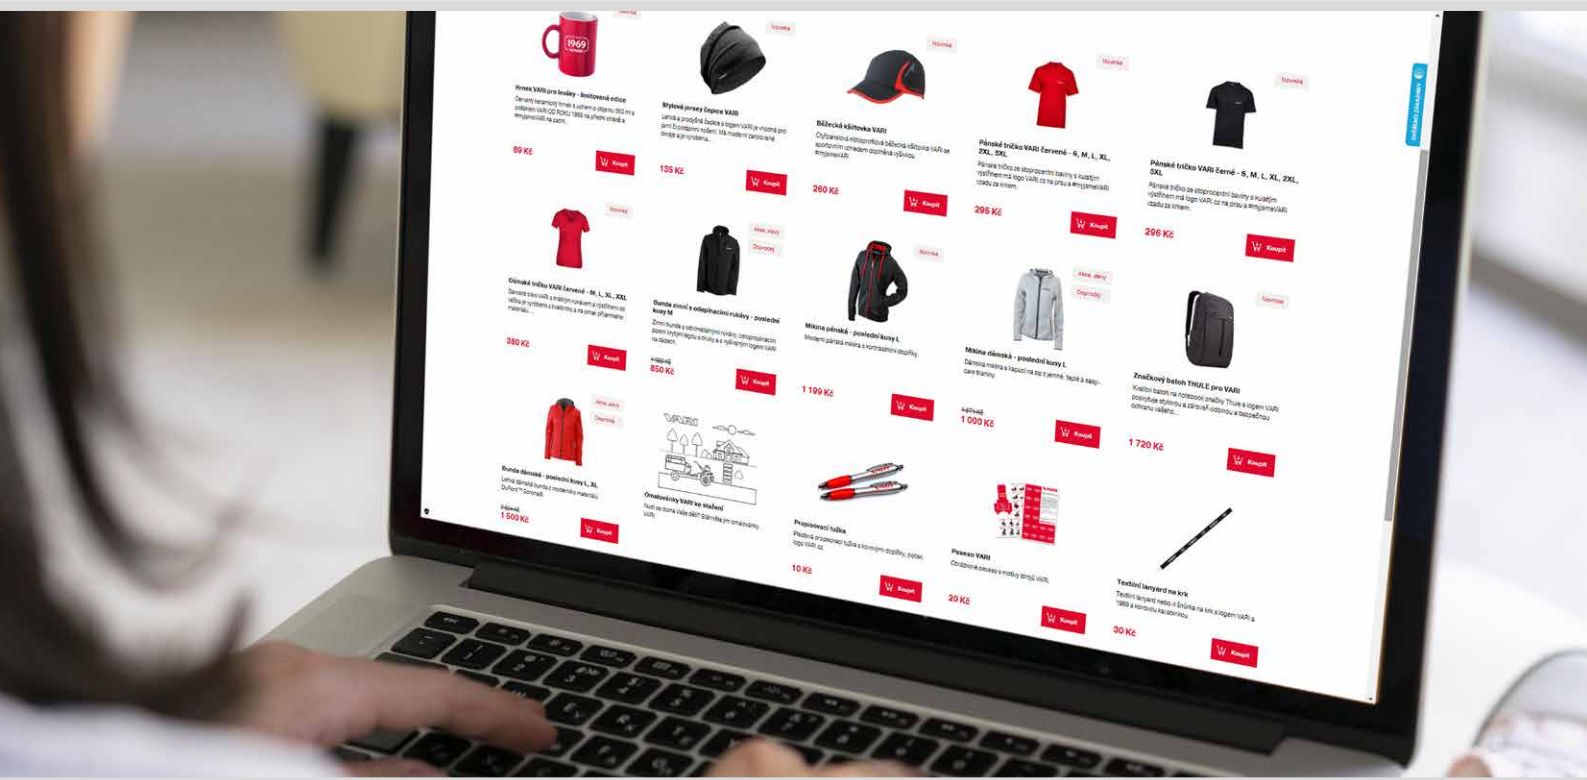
1969

Hrnek VARI pro hráče - limitovaná edice

Červený keramický hrnek s uchem o objemu 350 ml s logem VARI OD ROKU 1969 na přední straně a #myjsmeVARI na zadní.

89 Kč

Koupit

Novinka

Stylová jersey čepice VARI

Lehká a prodyšná čepice s logem VARI je vhodná pro jarní či podzimní nošení. Má moderní zeštíhlený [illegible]

135 Kč

Koupit

Novinka

Běžecká kšiltovka VARI

Čtyřpanelová mikrovláknová běžecká kšiltovka VARI se sportovním střihem doplněná výšivkou #mysmeVARI

260 Kč

Koupit

Novinka

Pánské tričko VARI červené - S, M, L, XL, 2XL, 3XL

Pánské tričko ze stoprocentní bavlny s kulatým výstřihem má logo VARI.cz na prsu a #mysmeVARI vzadu za krkem.

295 Kč

Koupit

Novinka

Pánské tričko VARI černé - S, M, L, XL, 2XL, 3XL

Pánské tričko ze stoprocentní bavlny s kulatým výstřihem má logo VARI.cz na prsu a #mysmeVARI vzadu za krkem.

295 Kč

Koupit

Novinka

Dámské tričko VARI červené - M, L, XL, 2XL

Dámské triko VARI s krátkým rukávem a výstřihem do véčka je vyrobeno z kvalitního a na omak příjemného materiálu...

380 Kč

Koupit

Akce, slevy

Doprodej

Bunda zimní s odepínacími rukávy - poslední kusy M

Zimní bunda s odnímatelnými rukávy, odepínací kapucí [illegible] na zádech.

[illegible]

850 Kč

Koupit

Novinka

Mikina pánská - poslední kusy L

Moderní pánská mikina s kontrastními doplňky.

1 199 Kč

Koupit

Akce, slevy

Doprodej

Mikina dámská - poslední kusy L

Dámská mikina s kapucí na zip z jemné, teplé a easy-care tkaniny.

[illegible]

1 000 Kč

Koupit

Novinka

Značkový batoh THULE pro VARI

Kvalitní batoh na notebook značky Thule s logem VARI poskytuje stylovou a zároveň odolnou a bezpečnou ochranu vašeho...

1 720 Kč

Koupit

Akce, slevy

Doprodej

Bunda dámská - poslední kusy L, XL

Lehká dámská bunda z moderního materiálu DuPont™ Sorona®

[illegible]

1 500 Kč

Koupit

VARI

Omalovánky VARI ke stažení

Nudí se doma Vaše dítě? Stáhněte jim omalovánky VARI.

Propisovací tužka

Plastová propisovací tužka s kovovými doplňky, potisk logo VARI.cz.

10 Kč

Koupit

Pexeso VARI

Obrázkové pexeso s motivy strojů VARI.

20 Kč

Koupit

Textilní lanyard na krk

Textilní lanyard nebo-li šňůrka na krk s logem VARI a 1969 a kovovou karabinkou.

30 Kč

Koupit

OBLÍBENÉ ZNAČKY